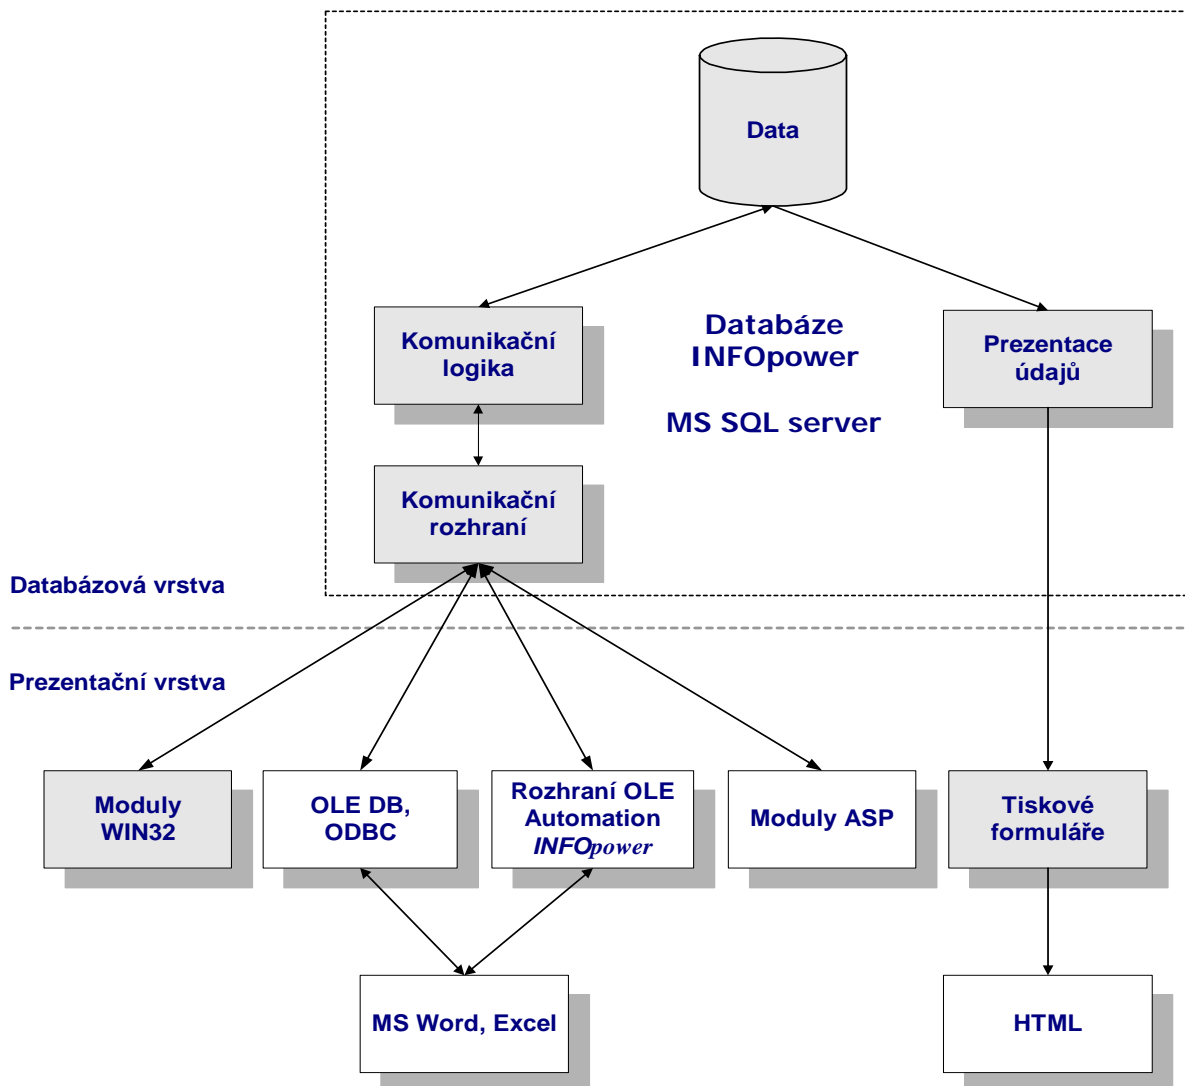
Data

Komunikační logika

Databáze INFOpower

MS SQL server

Prezentace údajů

Komunikační rozhraní

Databázová vrstva

Prezentační vrstva

Moduly WIN32

OLE DB, ODBC

Rozhraní OLE Automation *INFOpower*

Moduly ASP

Tiskové formuláře

MS Word, Excel

HTML